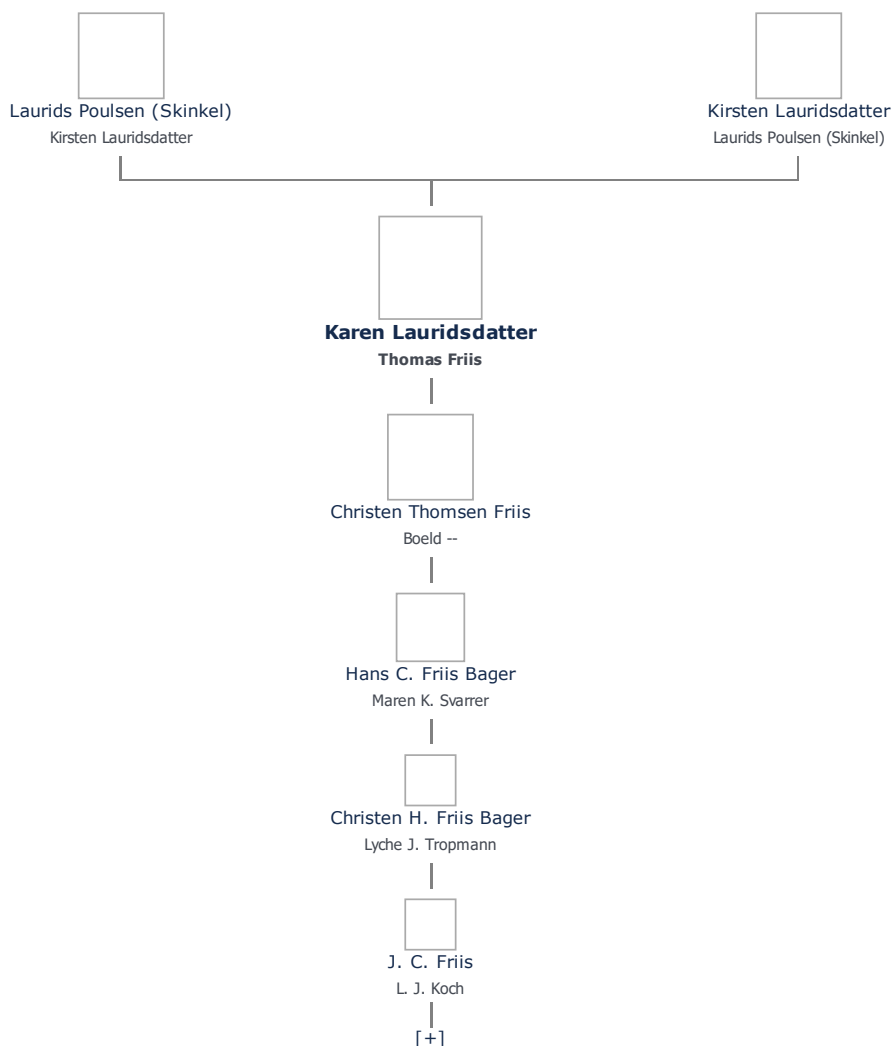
Laurids Poulsen (Skinkel)
Kirsten Lauridsdatter

Kirsten Lauridsdatter
Laurids Poulsen (Skinkel)

**Karen Lauridsdatter**
**Thomas Friis**

Christen Thomsen Friis
Boeld --

Hans C. Friis Bager
Maren K. Svarrer

Christen H. Friis Bager
Lyche J. Tropmann

J. C. Friis
L. J. Koch

[+]